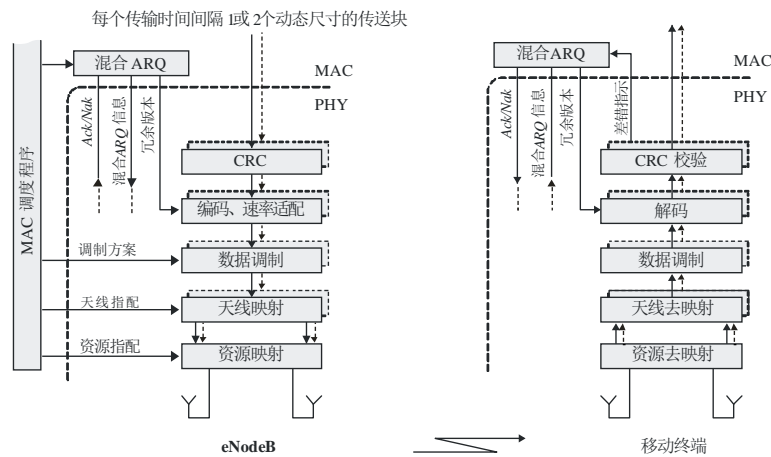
每个传输时间间隔 1或 2个动态尺寸的传送块

MAC 调度程序

混合 ARQ

MAC

PHY

Ack/Nak

混合ARQ 信息

冗余版本

CRC

编码、速率适配

调制方案

数据调制

天线指配

天线映射

资源指配

资源映射

eNodeB

混合ARQ

MAC

PHY

Ack/Nak

混合ARQ 信息

冗余版本

差错指示

CRC 校验

解码

数据调制

天线去映射

资源去映射

移动终端